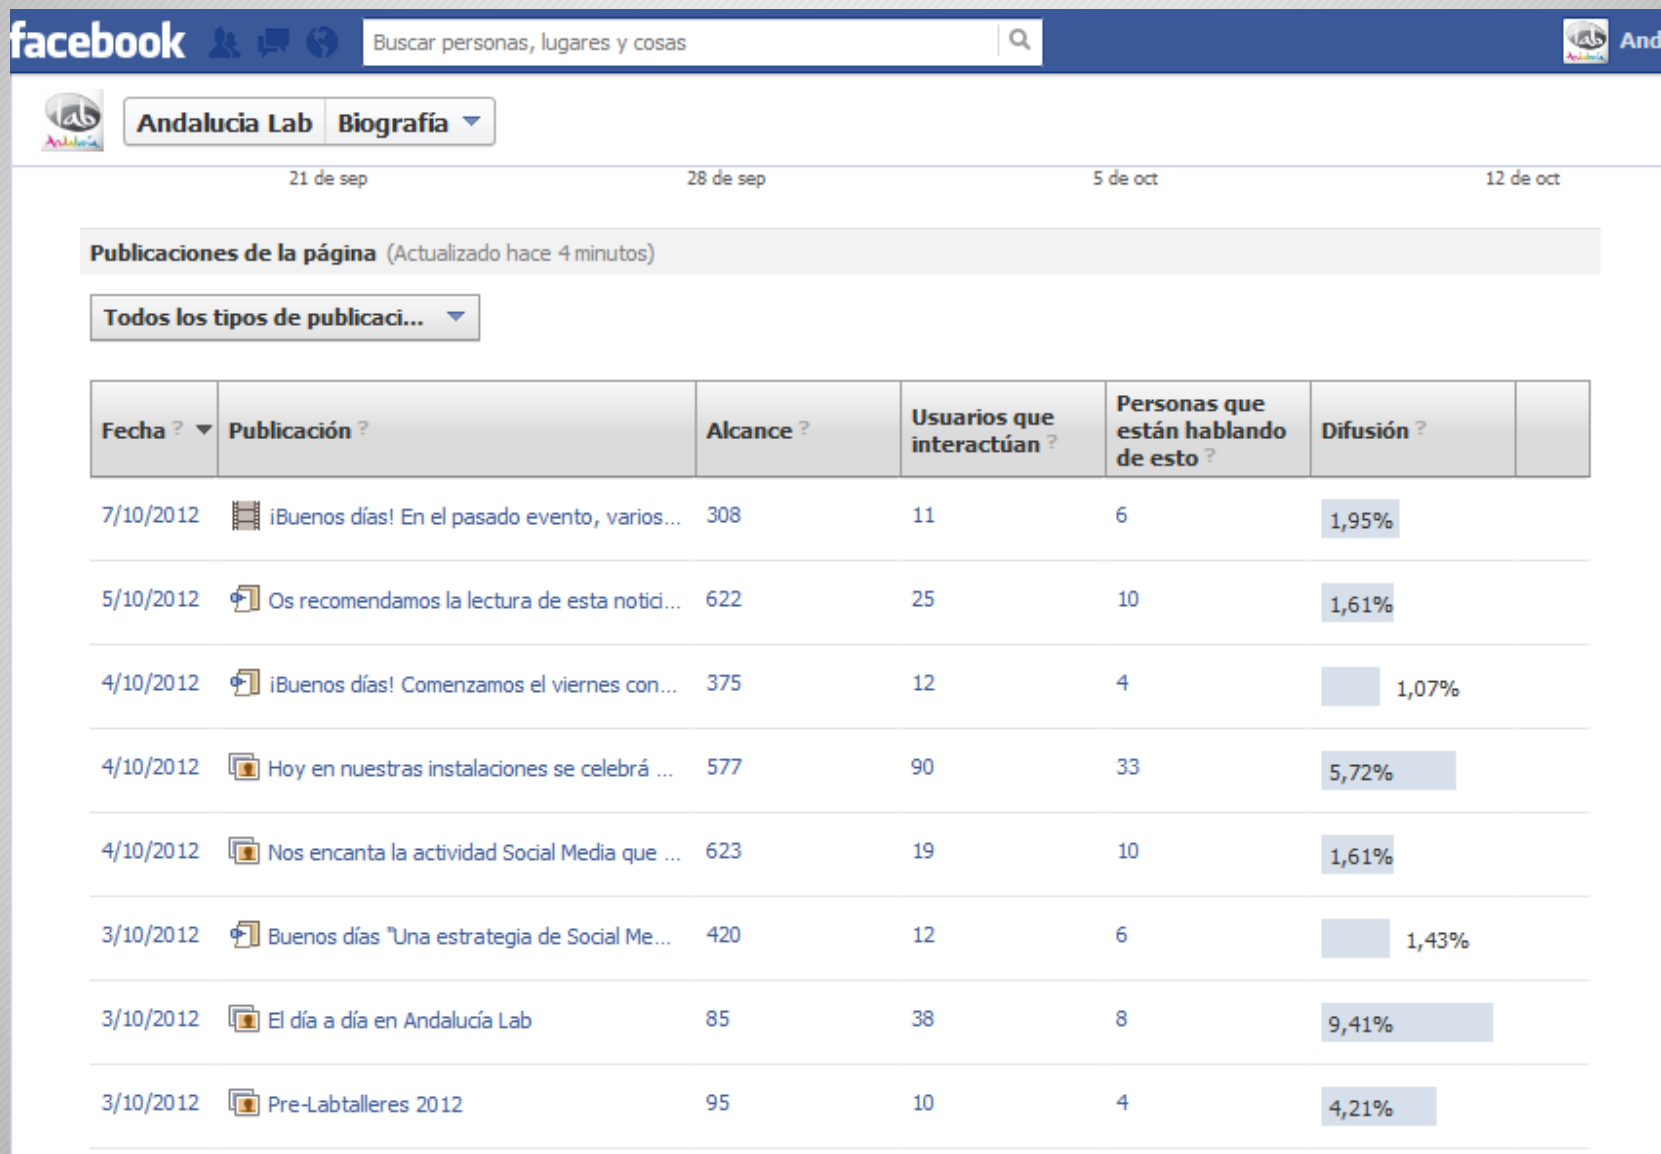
facebook Buscar personas, lugares y cosas And

Andalucia Lab Biografía

21 de sep 28 de sep 5 de oct 12 de oct

Publicaciones de la página (Actualizado hace 4 minutos)

Todos los tipos de publicaci...

| Fecha ? | Publicación ? | Alcance ? | Usuarios que interactúan ? | Personas que están hablando de esto ? | Difusión ? |
|---|---|---|---|---|---|
| 7/10/2012 | ¡Buenos días! En el pasado evento, varios... | 308 | 11 | 6 | 1,95% |
| 5/10/2012 | Os recomendamos la lectura de esta notici... | 622 | 25 | 10 | 1,61% |
| 4/10/2012 | ¡Buenos días! Comenzamos el viernes con... | 375 | 12 | 4 | 1,07% |
| 4/10/2012 | Hoy en nuestras instalaciones se celebrá ... | 577 | 90 | 33 | 5,72% |
| 4/10/2012 | Nos encanta la actividad Social Media que ... | 623 | 19 | 10 | 1,61% |
| 3/10/2012 | Buenos días "Una estrategia de Social Me... | 420 | 12 | 6 | 1,43% |
| 3/10/2012 | El día a día en Andalucía Lab | 85 | 38 | 8 | 9,41% |
| 3/10/2012 | Pre-Labtalleres 2012 | 95 | 10 | 4 | 4,21% |